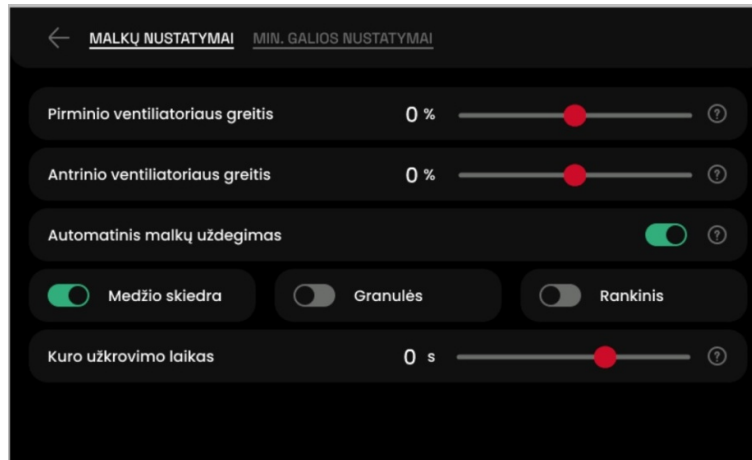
MALKŲ NUSTATYMAI MIN. GALIOS NUSTATYMAI

Pirminio ventiliatoriaus greitis 0 %

Antrinio ventiliatoriaus greitis 0 %

Automatinis malkų uždegimas

Medžio skiedra Granulės Rankinis

Kuro užkrovimo laikas 0 s